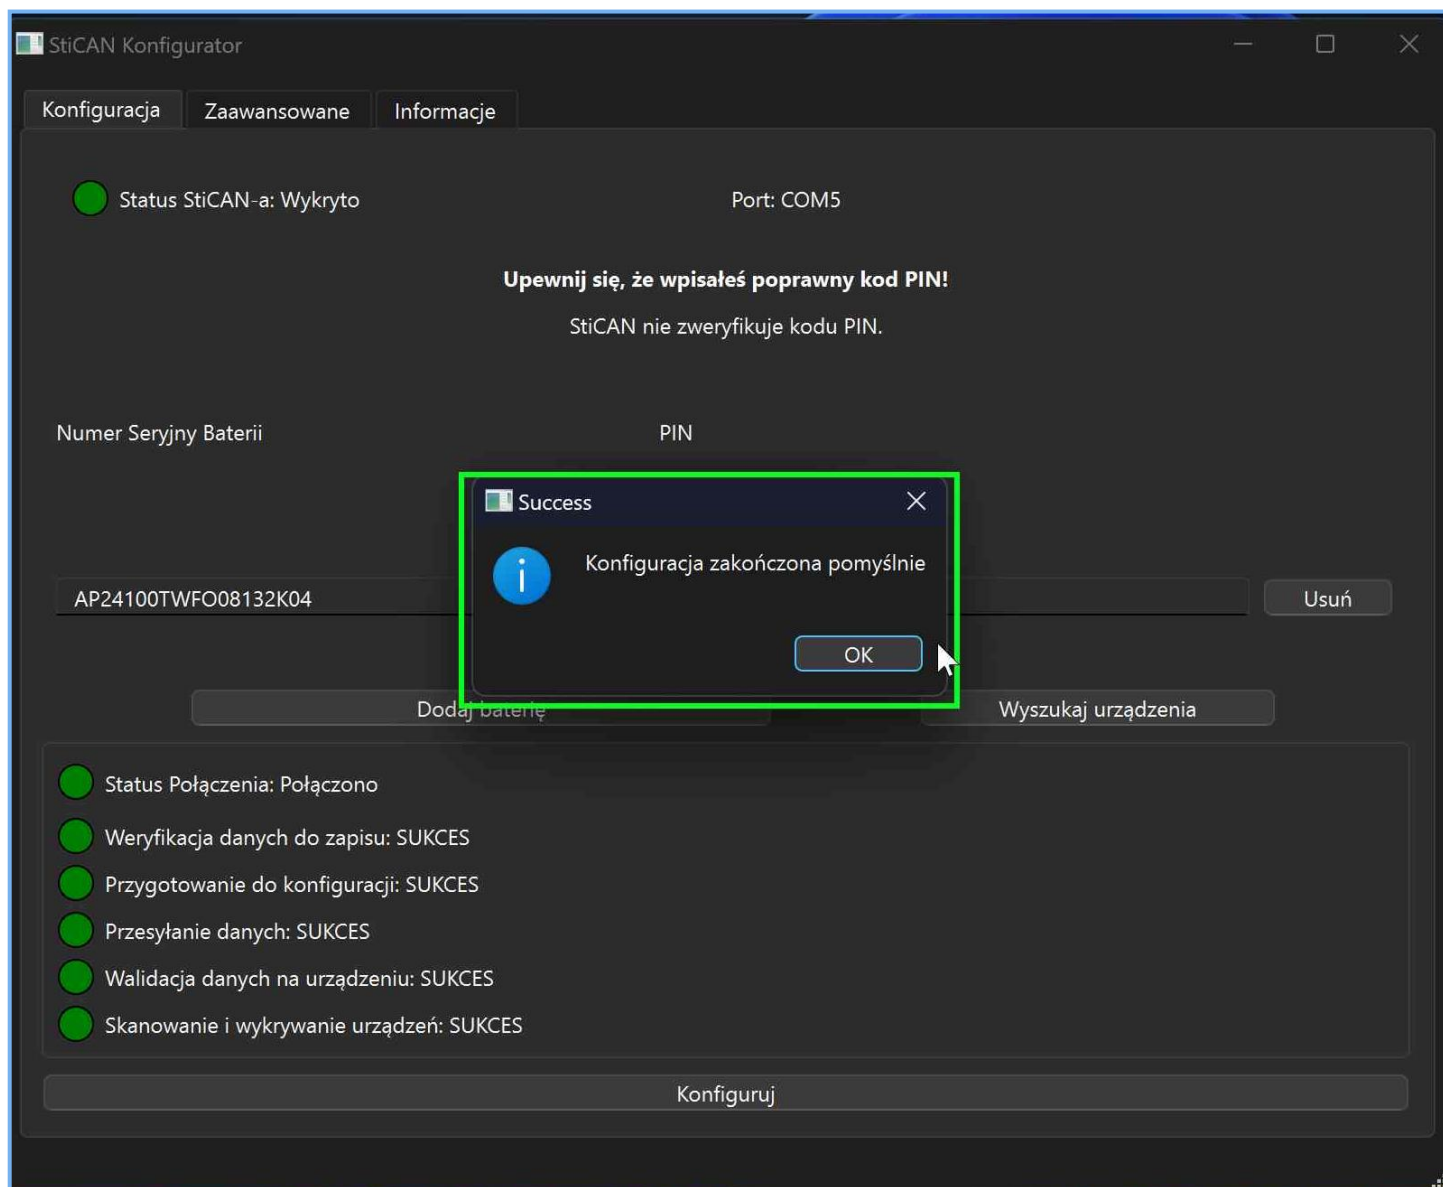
StiCAN Konfigurator

Konfiguracja | Zaawansowane | Informacje

Status StiCAN-a: Wykryto

Port: COM5

**Upewnij się, że wpisałeś poprawny kod PIN!**

StiCAN nie zweryfikuje kodu PIN.

Numer Seryjny Baterii

PIN

Success

Konfiguracja zakończona pomyślnie

OK

AP24100TWFO08132K04

Usuń

Dodaj baterię

Wyszukaj urządzenia

Status Połączenia: Połączono

Weryfikacja danych do zapisu: SUKCES

Przygotowanie do konfiguracji: SUKCES

Przesyłanie danych: SUKCES

Walidacja danych na urządzeniu: SUKCES

Skanowanie i wykrywanie urządzeń: SUKCES

Konfiguruj